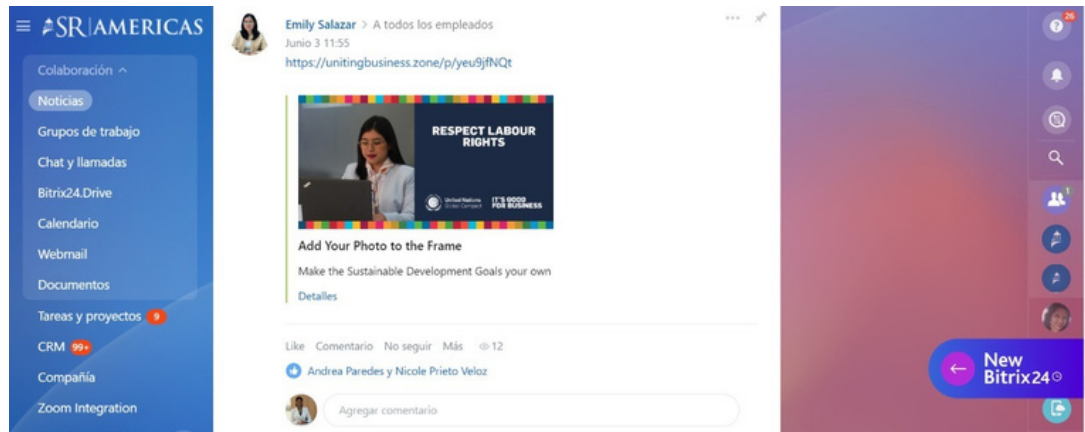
≡ SR|AMERICAS

Colaboración ^

Noticias

Grupos de trabajo

Chat y llamadas

Bitrix24.Drive

Calendario

Webmail

Documentos

Tareas y proyectos 9

CRM 99+

Compañía

Zoom Integration

Emily Salazar > A todos los empleados

Junio 3 11:55

https://unitingbusiness.zone/p/yeu9jfNQt

RESPECT LABOUR RIGHTS

United Nations Global Compact IT'S GOOD FOR BUSINESS

Add Your Photo to the Frame

Make the Sustainable Development Goals your own

Detalles

Like Comentario No seguir Más 12

Andrea Paredes y Nicole Prieto Veloz

Agregar comentario

26

1

New Bitrix24